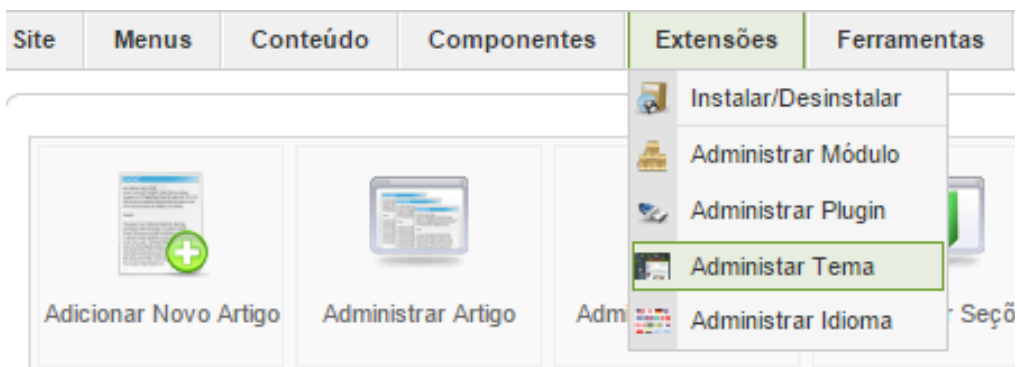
Site
Menus
Conteúdo
Componentes
Extensões
Ferramentas

Instalar/Desinstalar
Administrar Módulo
Administrar Plugin
Administar Tema
Administrar Idioma

Adicionar Novo Artigo
Administrar Artigo
Admi
r Seçõ